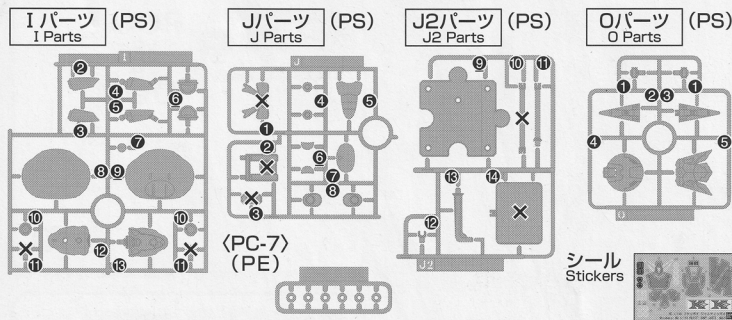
Iパーツ (PS)
I Parts

I

❷
❹
❺
❻
❸
❼
❽❾
❿ ❿
×  ×
⓫ ⓬ ⓭ ⓫

Jパーツ (PS)
J Parts

J

×
❹
❺
❶
❷
×
❻
❼
❽
×
❸

〈PC-7〉
(PE)

J2パーツ (PS)
J2 Parts

❾ ❿ ⓫
×
⓭ ⓮
⓬
×
J2

Oパーツ (PS)
O Parts

❶ ❷❸ ❶
❹ ❺
O

シール
Stickers